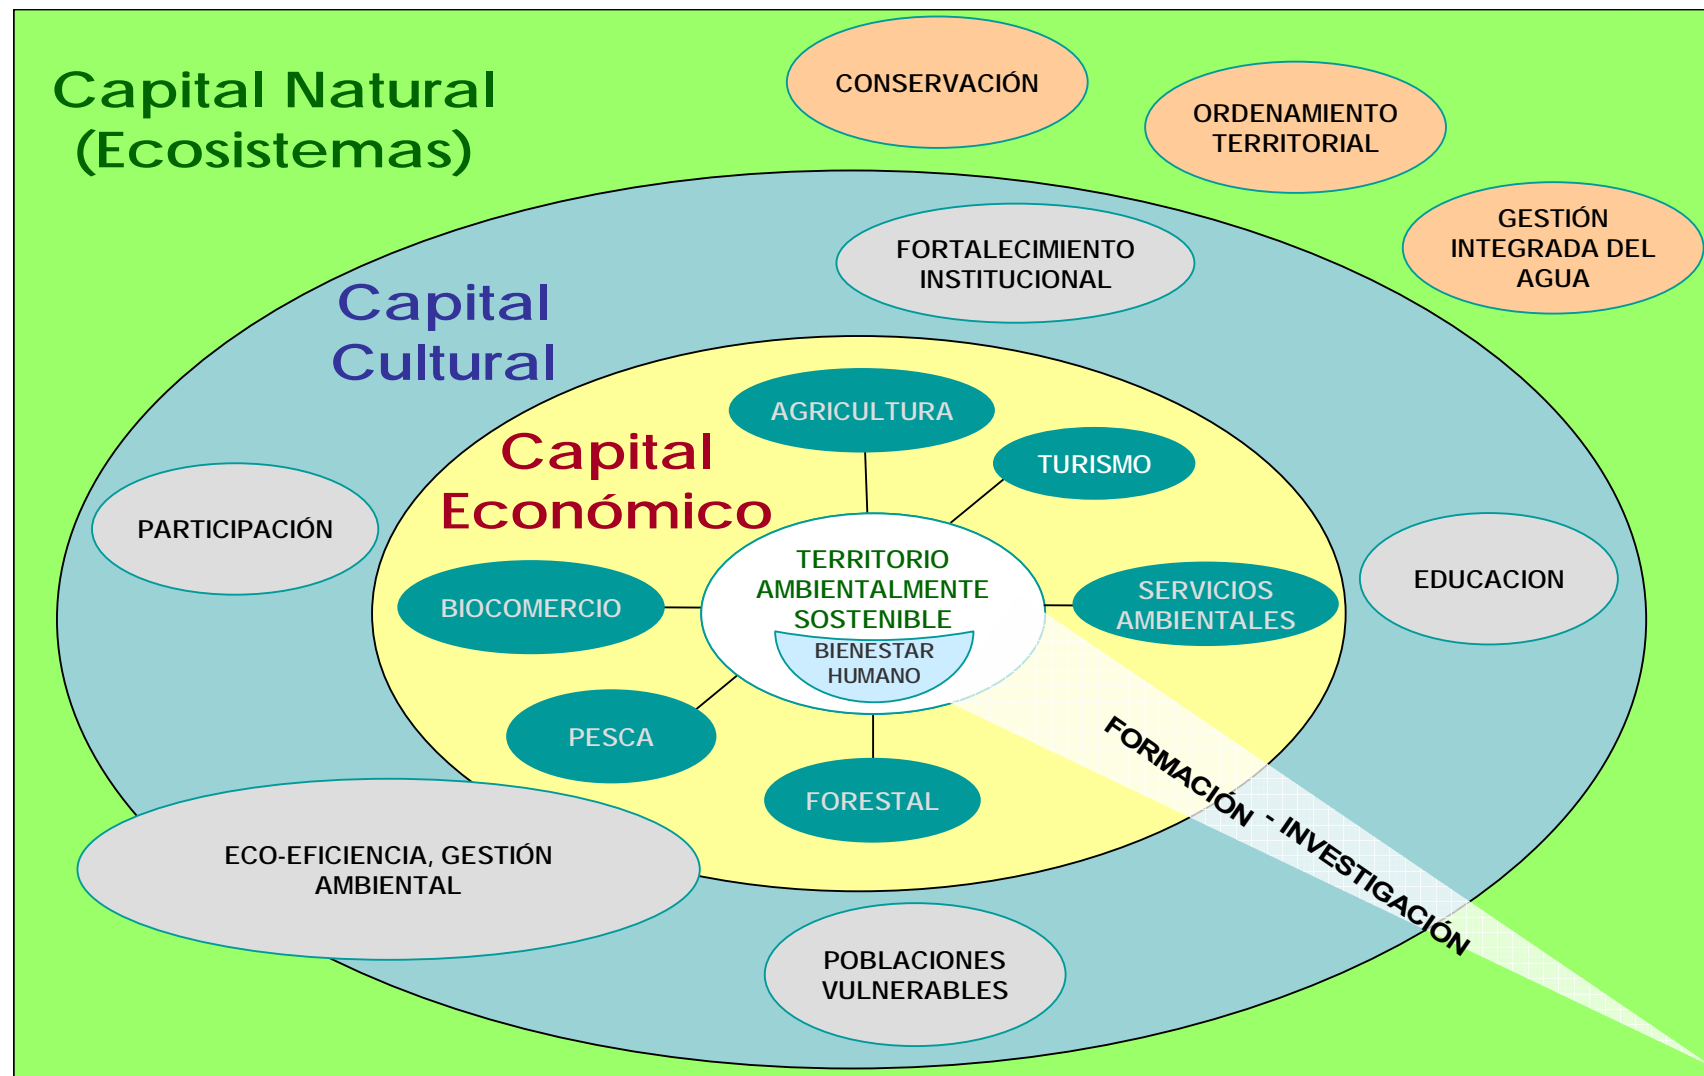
Capital Natural (Ecosistemas)

CONSERVACIÓN

ORDENAMIENTO TERRITORIAL

GESTIÓN INTEGRADA DEL AGUA

FORTALECIMIENTO INSTITUCIONAL

Capital Cultural

AGRICULTURA

Capital Económico

TURISMO

PARTICIPACIÓN

TERRITORIO AMBIENTALMENTE SOSTENIBLE

BIENESTAR HUMANO

BIOCOMERCIO

SERVICIOS AMBIENTALES

EDUCACION

PESCA

FORESTAL

FORMACIÓN - INVESTIGACIÓN

ECO-EFICIENCIA, GESTIÓN AMBIENTAL

POBLACIONES VULNERABLES